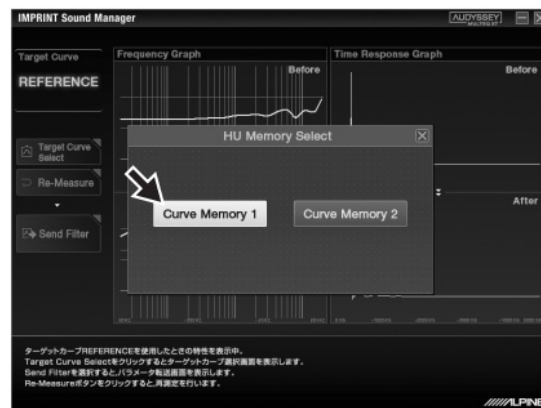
IMPRINT Sound Manager

AUDYSSEY

Target Curve

REFERENCE

Frequency Graph

Before

Time Response Graph

Before

Target Curve Select

Re-Measure

Send Filter

HU Memory Select

Curve Memory 1

Curve Memory 2

After

ターゲットカーブREFERENCEを使用したときの特性を表示中。
Target Curve Selectをクリックするとターゲットカーブ選択画面を表示します。
Send Filterを選択すると、パラメータ転送画面を表示します。
Re-Measureボタンをクリックすると、再測定を行います。

ALPINE